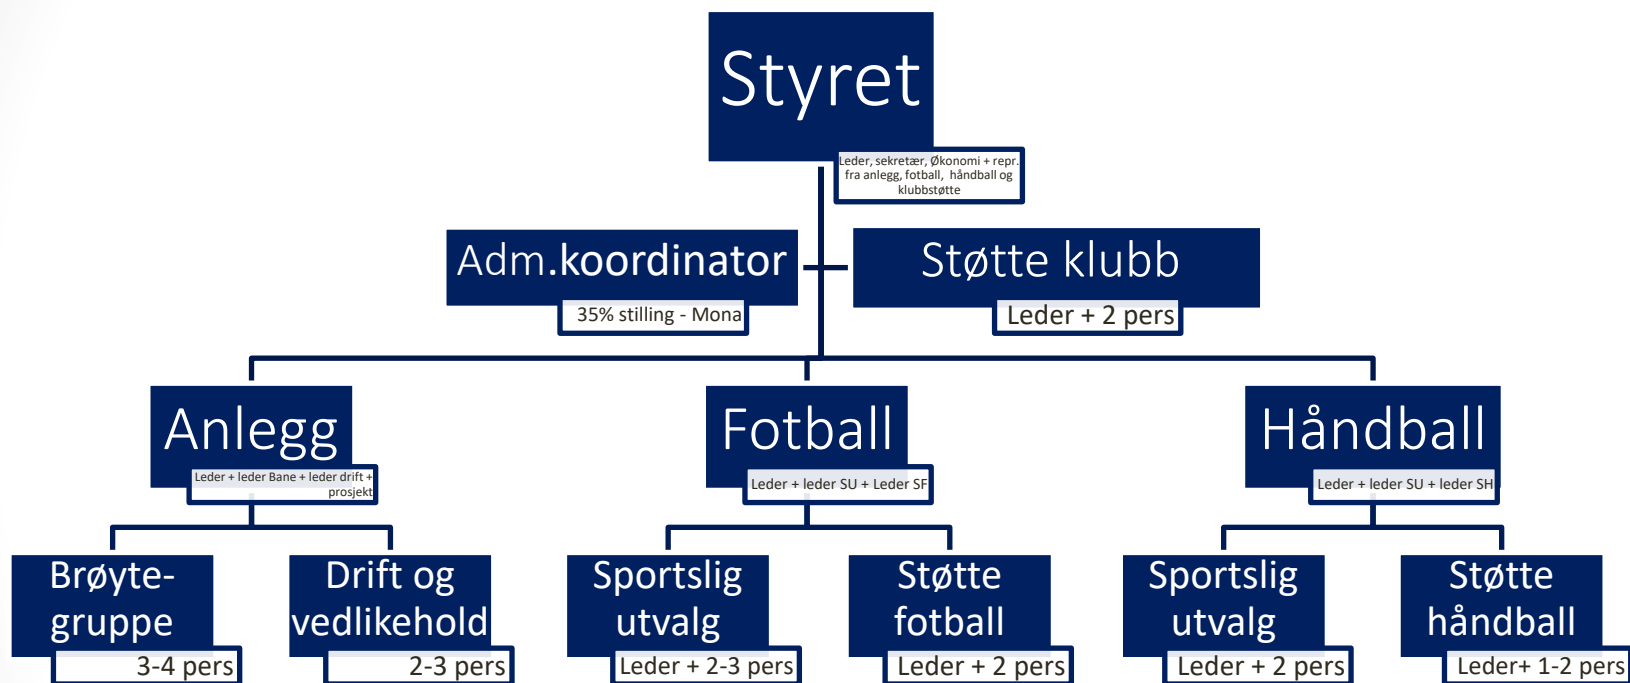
Styret

Leder, sekretær, Økonomi + repr. fra anlegg, fotball, håndball og klubbstøtte

Adm.koordinator

35% stilling - Mona

Støtte klubb

Leder + 2 pers

Anlegg

Leder + leder Bane + leder drift + prosjekt

Fotball

Leder + leder SU + Leder SF

Håndball

Leder + leder SU + leder SH

Brøytegruppe

3-4 pers

Drift og vedlikehold

2-3 pers

Sportslig utvalg

Leder + 2-3 pers

Støtte fotball

Leder + 2 pers

Sportslig utvalg

Leder + 2 pers

Støtte håndball

Leder+ 1-2 pers